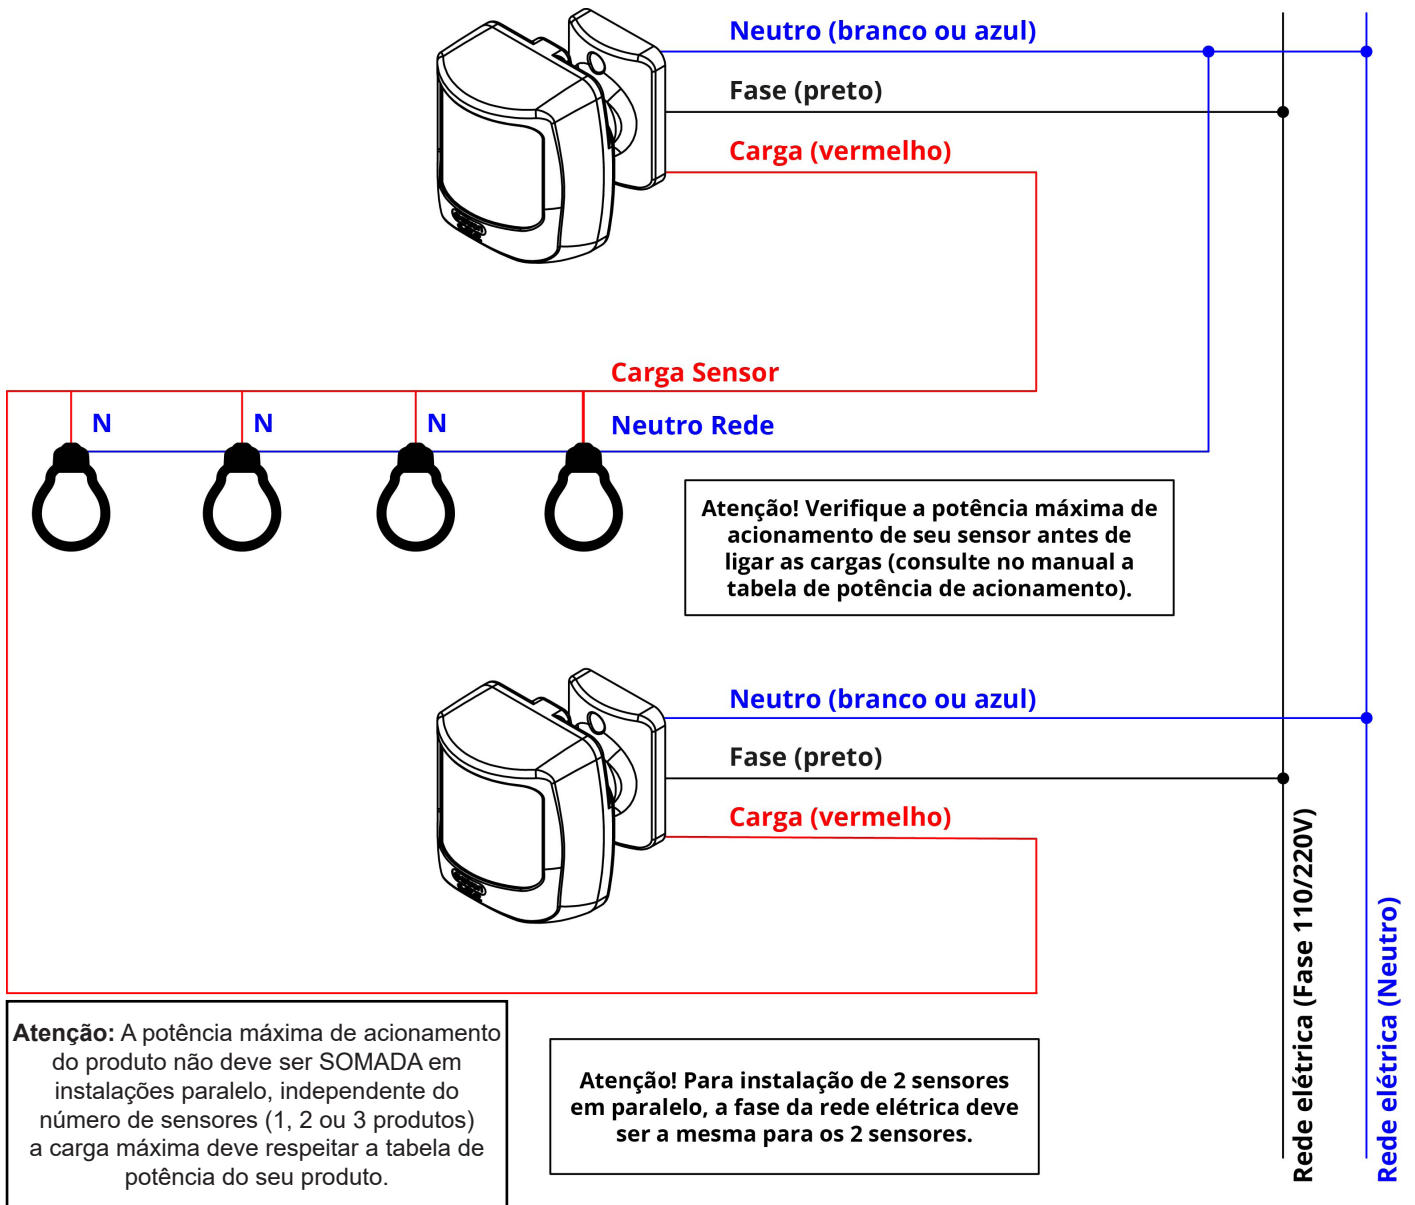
Neutro (branco ou azul)
Fase (preto)
Carga (vermelho)

Carga Sensor

N N N

Neutro Rede

Atenção! Verifique a potência máxima de acionamento de seu sensor antes de ligar as cargas (consulte no manual a tabela de potência de acionamento).

Neutro (branco ou azul)
Fase (preto)
Carga (vermelho)

Rede elétrica (Fase 110/220V)

Rede elétrica (Neutro)

**Atenção:** A potência máxima de acionamento do produto não deve ser SOMADA em instalações paralelo, independente do número de sensores (1, 2 ou 3 produtos) a carga máxima deve respeitar a tabela de potência do seu produto.

Atenção! Para instalação de 2 sensores em paralelo, a fase da rede elétrica deve ser a mesma para os 2 sensores.